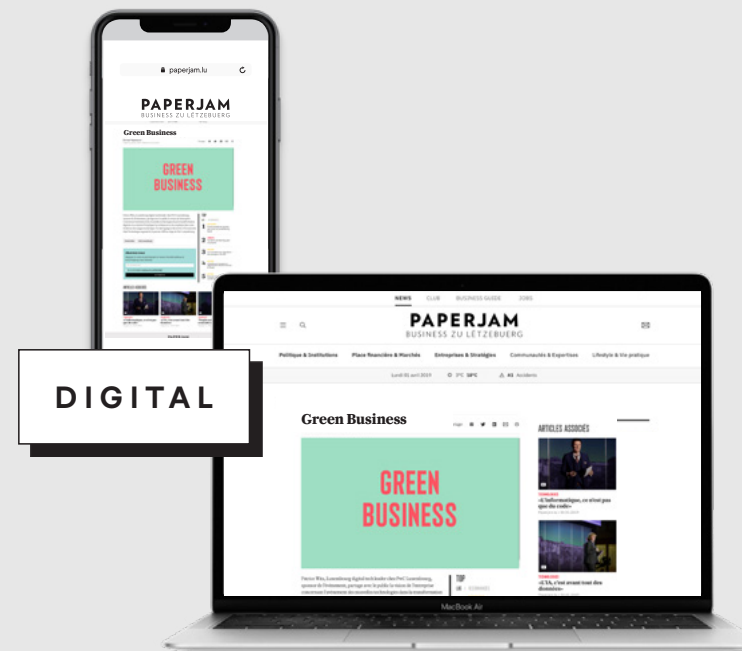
paperjam.lu

PAPERJAM
BUSINESS ZU LËTZEBUERG

Green Business

GREEN BUSINESS

DIGITAL

NEWS CLUB BUSINESS GUIDE JOBS

PAPERJAM
BUSINESS ZU LËTZEBUERG

Politique & Institutions Place financière & Marchés Entreprises & Stratégies Communautés & Expertises Lifestyle & Vie pratique

Lundi 01 avril 2019 3°C 10°C A1 Accidents

Green Business

ARTICLES ASSOCIÉS

GREEN BUSINESS

«L'informatique, ce n'est pas que du code»

«L'IA, c'est avant tout des données»

TOP

MacBook Air